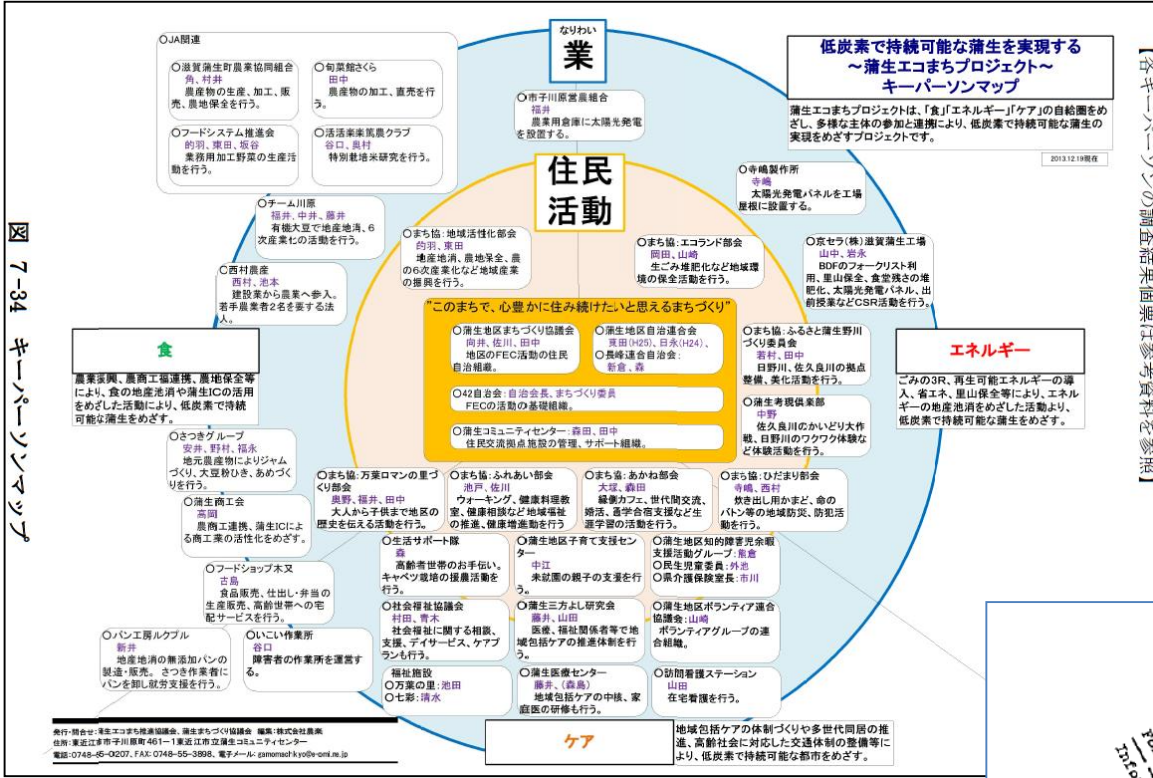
なりわい
業

低炭素で持続可能な蒲生を実現する
～蒲生エコまちプロジェクト～
キーパーソンマップ

蒲生エコまちプロジェクトは、「食」「エネルギー」「ケア」の自給圏をめざし、多様な主体の参加と連携により、低炭素で持続可能な蒲生の実現をめざすプロジェクトです。

2013.12.19現在

【各キーパーソンの調査結果情報は参考資料を参照】

図 7-34 キーパーソンマップ

○JA関連

○滋賀蒲生町農業協同組合
角、村井
農産物の生産、加工、販売、農地保全を行う。

○旬菜館さくら
田中
農産物の加工、直売を行う。

○フードシステム推進会
的羽、東田、坂谷
業務用加工野菜の生産活動を行う。

○活活楽楽鳳農クラブ
谷口、奥村
特別栽培米研究を行う。

○市子川原営農組合
福井
農業用倉庫に太陽光発電を設置する。

住民活動

○寺嶋製作所
寺嶋
太陽光発電パネルを工場屋根に設置する。

○チーム川原
福井、中井、藤井
有機大豆で地産地消、6次産業化の活動を行う。

○まち協:地域活性化部会
的羽、東田
地産地消、農地保全、農の6次産業化など地域産業の振興を行う。

○まち協:エコランド部会
岡田、山崎
生ごみ堆肥化など地域環境の保全活動を行う。

○京セラ(株)滋賀蒲生工場
山中、岩永
BDFのフォークリフト利用、里山保全、食堂残さの堆肥化、太陽光発電パネル、出前授業などCSR活動を行う。

○西村農産
西村、池本
建設業から農業へ参入。若手農業者2名を要する法人。

"このまちで、心豊かに住み続けたいと思えるまちづくり"

○蒲生地区まちづくり協議会
向井、佐川、田中
地区のFEC活動の住民自治組織。

○蒲生地区自治連合会
東田(H25)、日永(H24)、
○長峰連合自治会:
新倉、森

○42自治会:自治会長、まちづくり委員
FECの活動の基礎組織。

○蒲生コミュニティセンター:森田、田中
住民交流拠点施設の管理、サポート組織。

○まち協:ふるさと蒲生野川づくり委員会
若村、田中
日野川、佐久良川の拠点整備、美化活動を行う。

○蒲生考現倶楽部
中野
佐久良川のかいどり大作戦、日野川のワクワク体験など体験活動を行う。

食

農業振興、農商工福連携、農地保全等により、食の地産地消や蒲生ICの活用をめざした活動により、低炭素で持続可能な蒲生をめざす。

エネルギー

ごみの3R、再生可能エネルギーの導入、省エネ、里山保全等により、エネルギーの地産地消をめざした活動より、低炭素で持続可能な蒲生をめざす。

○さつきグループ
安井、野村、福永
地元農産物によりジャムづくり、大豆粉ひき、あめづくりを行う。

○蒲生商工会
高岡
農商工連携、蒲生ICによる商工業の活性化をめざす。

○まち協:万葉ロマンの里づくり部会
奥野、福井、田中
大人から子供まで地区の歴史を伝える活動を行う。

○まち協:ふれあい部会
池戸、佐川
ウォーキング、健康料理教室、健康相談など地域福祉の推進、健康増進活動を行う。

○まち協:あかね部会
大塚、森田
縁側カフェ、世代間交流、婚活、蒲学合宿支援など生涯学習の活動を行う。

○まち協:ひだまり部会
寺嶋、西村
炊き出し用かまど、命のバトン等の地域防災、防犯活動を行う。

○フードショップ木又
吉島
食品販売、仕出し・弁当の生産販売、高齢世帯への宅配サービスを行う。

○生活サポート隊
森
高齢者世帯のお手伝い。キャベツ栽培の援農活動を行う。

○蒲生地区子育て支援センター
中江
未就園の親子の支援を行う。

○蒲生地区知的障害児余暇支援活動グループ:熊倉
○民生児童委員:外池
○県介護保険室長:市川

○社会福祉協議会
村田、青木
社会福祉に関する相談、支援、デイサービス、ケアプランも行う。

○蒲生三方よし研究会
藤井、山田
医療、福祉関係者等で地域包括ケアの推進体制を行う。

○蒲生地区ボランティア連合協議会:山崎
ボランティアグループの連合組織。

○パン工房ルクブル
新井
地産地消の無添加パンの製造・販売。さつき作業者にパンを卸し就労支援を行う。

○いこい作業所
谷口
障害者の作業所を運営する。

福祉施設
○万葉の里:池田
○七彩:清水

○蒲生医療センター
藤井、(森島)
地域包括ケアの中核、家庭医の研修も行う。

○訪問看護ステーション
山田
在宅看護を行う。

ケア

地域包括ケアの体制づくりや多世代同居の推進、高齢社会に対応した交通体制の整備等により、低炭素で持続可能な都市をめざす。

発行・問合せ:蒲生エコまち推進協議会、蒲生まちづくり協議会 編集:株式会社農楽
住所:東近江市市子川原町461-1東近江市立蒲生コミュニティセンター
電話:0748-55-0207、FAX:0748-55-3898、電子メール:gamomachikyo@e-omi.ne.jp